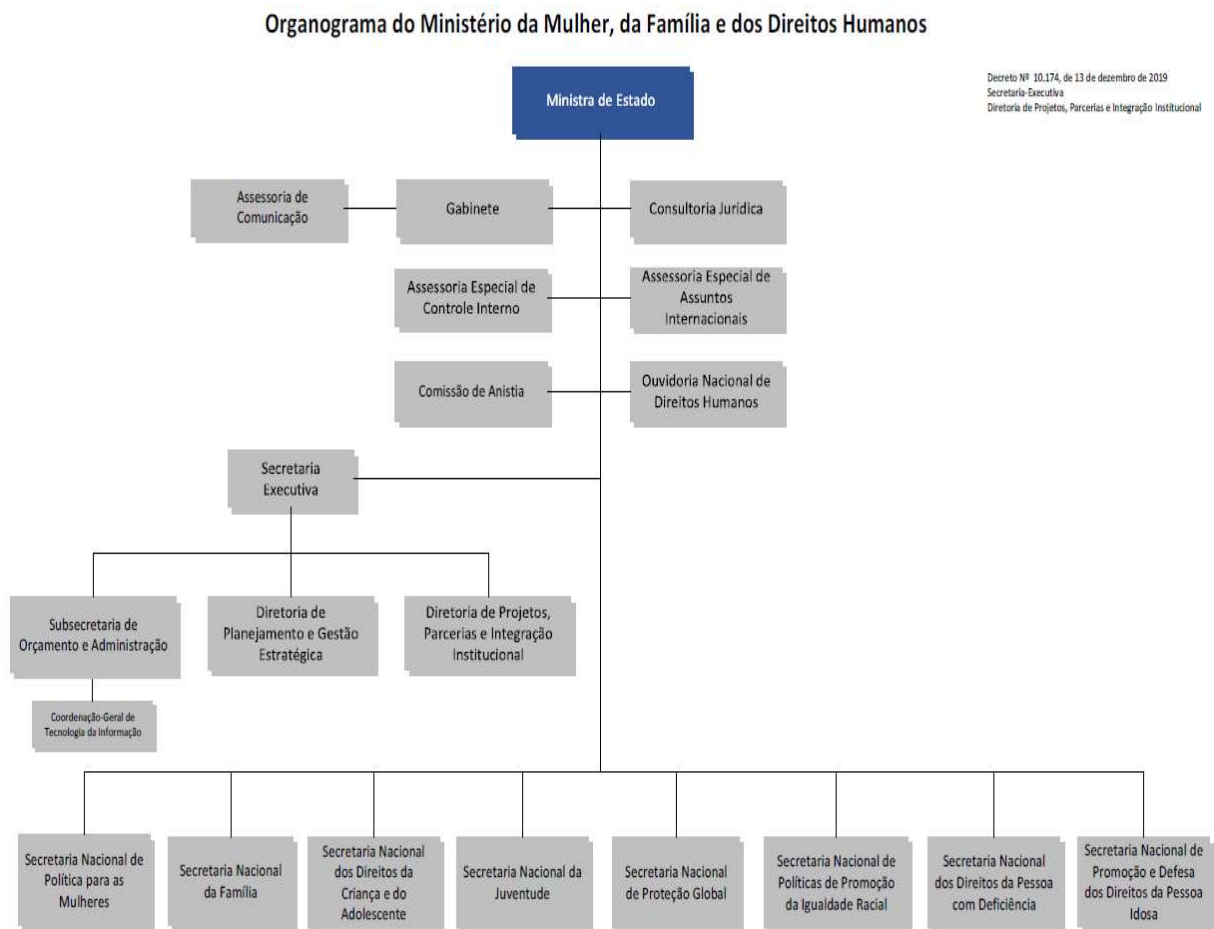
Organograma do Ministério da Mulher, da Família e dos Direitos Humanos

Decreto Nº 10.174, de 13 de dezembro de 2019
Secretaria-Executiva
Diretoria de Projetos, Parcerias e Integração Institucional

Ministra de Estado

Assessoria de Comunicação

Gabinete

Consultoria Jurídica

Assessoria Especial de Controle Interno

Assessoria Especial de Assuntos Internacionais

Comissão de Anistia

Ouvidoria Nacional de Direitos Humanos

Secretaria Executiva

Subsecretaria de Orçamento e Administração

Diretoria de Planejamento e Gestão Estratégica

Diretoria de Projetos, Parcerias e Integração Institucional

Coordenação-Geral de Tecnologia da Informação

Secretaria Nacional de Política para as Mulheres

Secretaria Nacional da Família

Secretaria Nacional dos Direitos da Criança e do Adolescente

Secretaria Nacional da Juventude

Secretaria Nacional de Proteção Global

Secretaria Nacional de Políticas de Promoção da Igualdade Racial

Secretaria Nacional dos Direitos da Pessoa com Deficiência

Secretaria Nacional de Promoção e Defesa dos Direitos da Pessoa Idosa